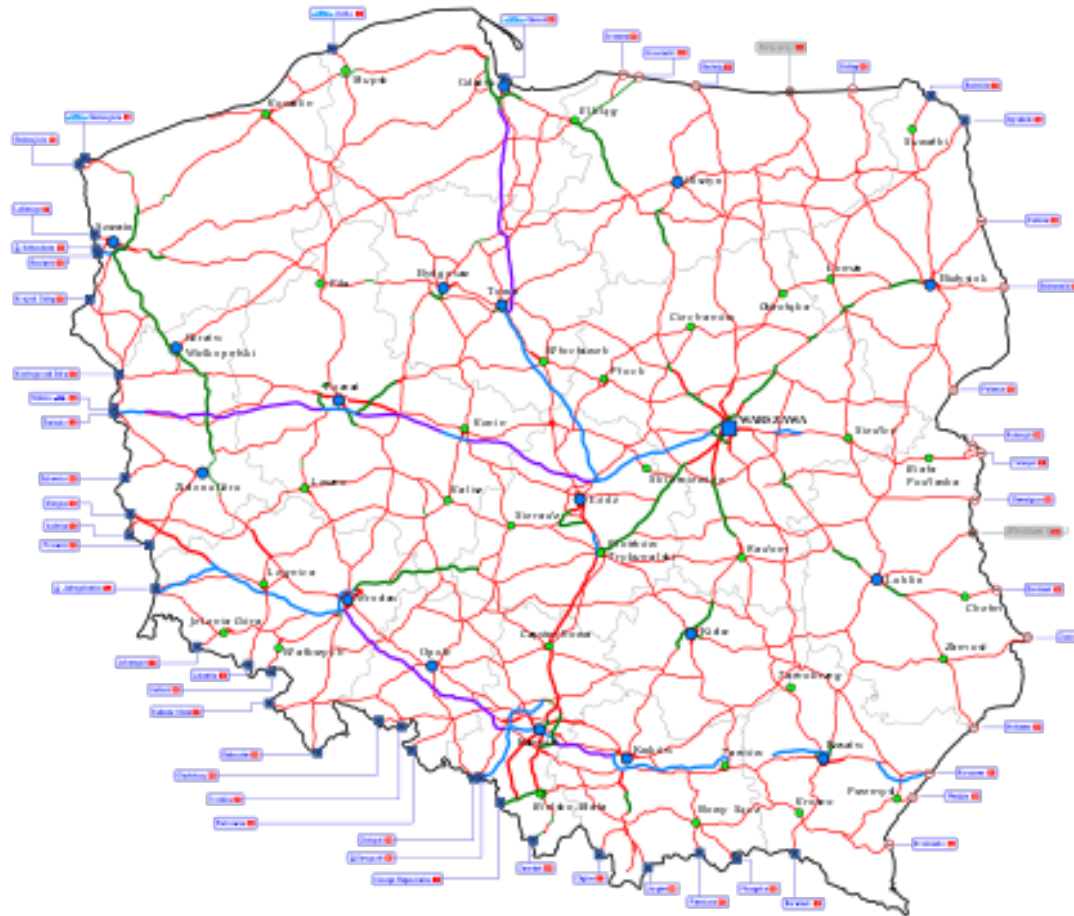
Słupsk
Gdańsk
Elbląg
Koszalin
Olsztyn
Suwałki
Szczecin
Bydgoszcz
Toruń
Piła
Łomża
Białystok
Ostrołęka
Ciechanów
Gorzów Wielkopolski
Włocławek
Płock
Poznań
Konin
WARSZAWA
Siedlce
Biała Podlaska
Zielona Góra
Leszno
Kalisz
Łódź
Skierniewice
Sieradz
Piotrków Trybunalski
Radom
Legnica
Lublin
Chełm
Wrocław
Jelenia Góra
Wałbrzych
Opole
Częstochowa
Kielce
Zamość
Tarnobrzeg
Katowice
Kraków
Tarnów
Rzeszów
Przemyśl
Bielsko-Biała
Nowy Sącz
Krosno